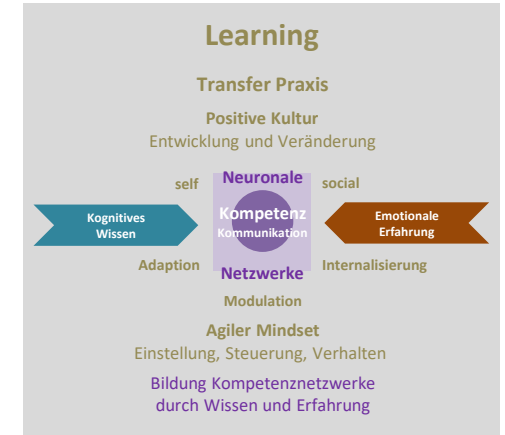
Learning

Transfer Praxis

Positive Kultur
Entwicklung und Veränderung

self

Neuronale

social

Kognitives Wissen

Kompetenz
Kommunikation

Emotionale Erfahrung

Adaption

Netzwerke

Internalisierung

Modulation

Agiler Mindset
Einstellung, Steuerung, Verhalten

Bildung Kompetenznetzwerke durch Wissen und Erfahrung